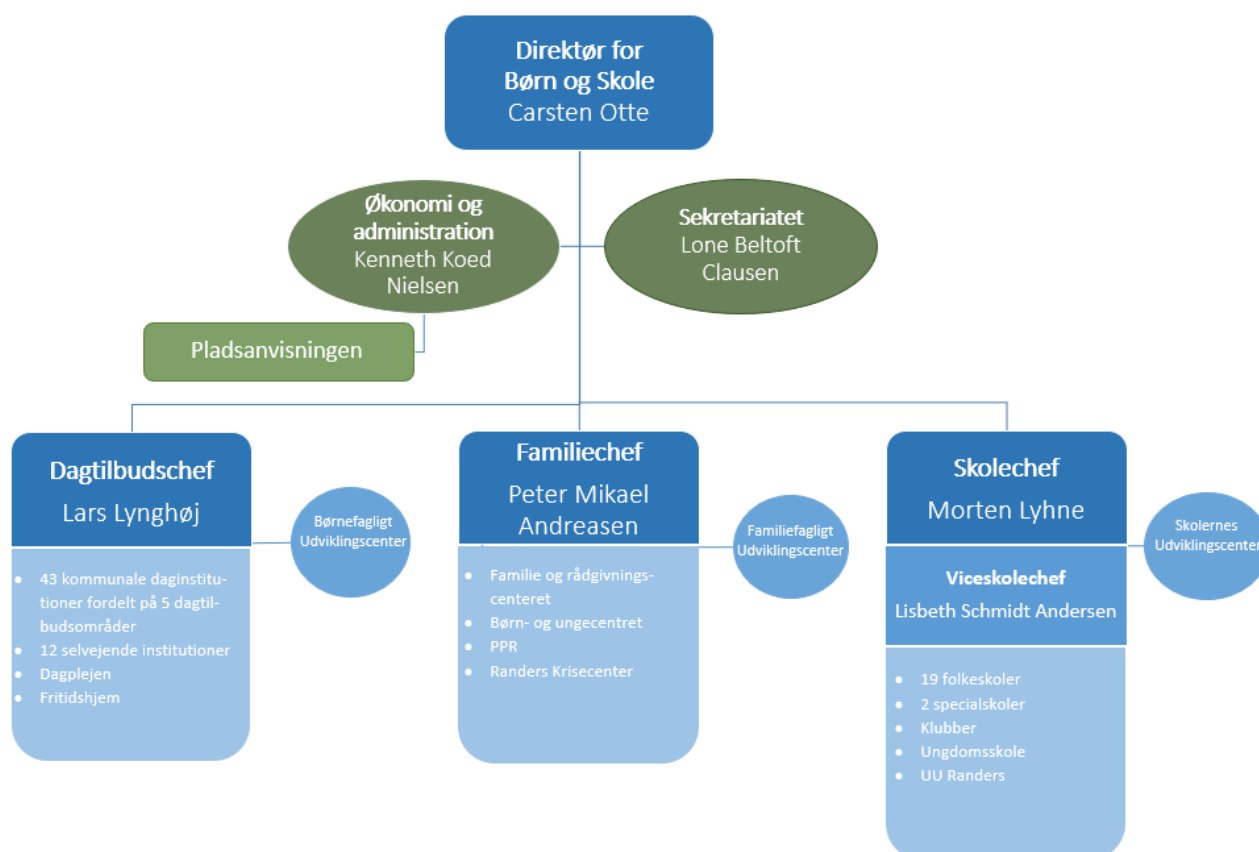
Direktør for Børn og Skole
Carsten Otte

Økonomi og administration
Kenneth Koed Nielsen

Sekretariatet
Lone Beltoft Clausen

Pladsanvisningen

Dagtilbudschef
Lars Lynghøj

Børnefagligt Udviklingscenter

- 43 kommunale daginstitutioner fordelt på 5 dagtilbudsområder
- 12 selvejende institutioner
- Dagplejen
- Fritidshjem

Familiechef
Peter Mikael Andreasen

Familiefagligt Udviklingscenter

- Familie og rådgivningscenteret
- Børn- og ungecentret
- PPR
- Randers Krisecenter

Skolechef
Morten Lyhne

Skolernes Udviklingscenter

Viceskolechef
Lisbeth Schmidt Andersen

- 19 folkeskoler
- 2 specialskoler
- Klubber
- Ungdomsskole
- UU Randers